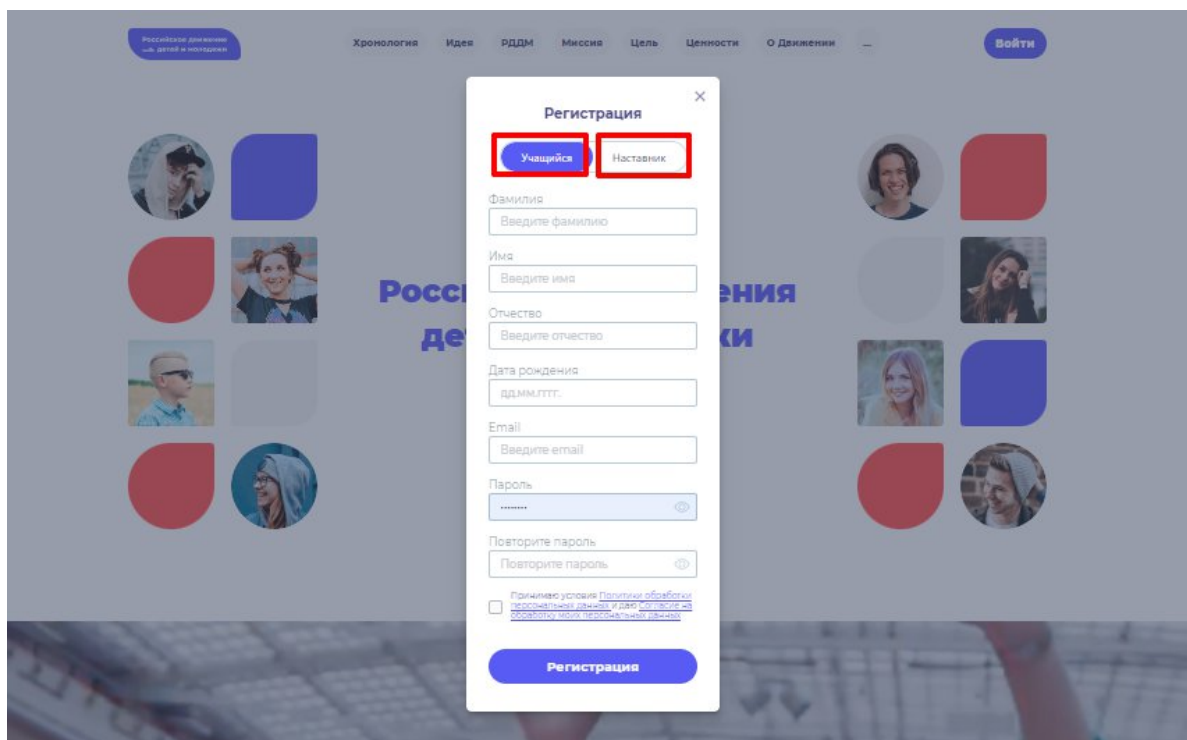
Российское движение детей и молодежи

Хронология Идея РДДМ Миссия Цель Ценности О Движении ...

Войти

Росс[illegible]ения
де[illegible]ки

Регистрация

×

Учащийся Наставник

Фамилия
Введите фамилию

Имя
Введите имя

Отчество
Введите отчество

Дата рождения
дд.мм.гггг.

Email
Введите email

Пароль
········

Повторите пароль
Повторите пароль

Принимаю условия Политики обработки персональных данных и даю Согласие на обработку моих персональных данных

Регистрация